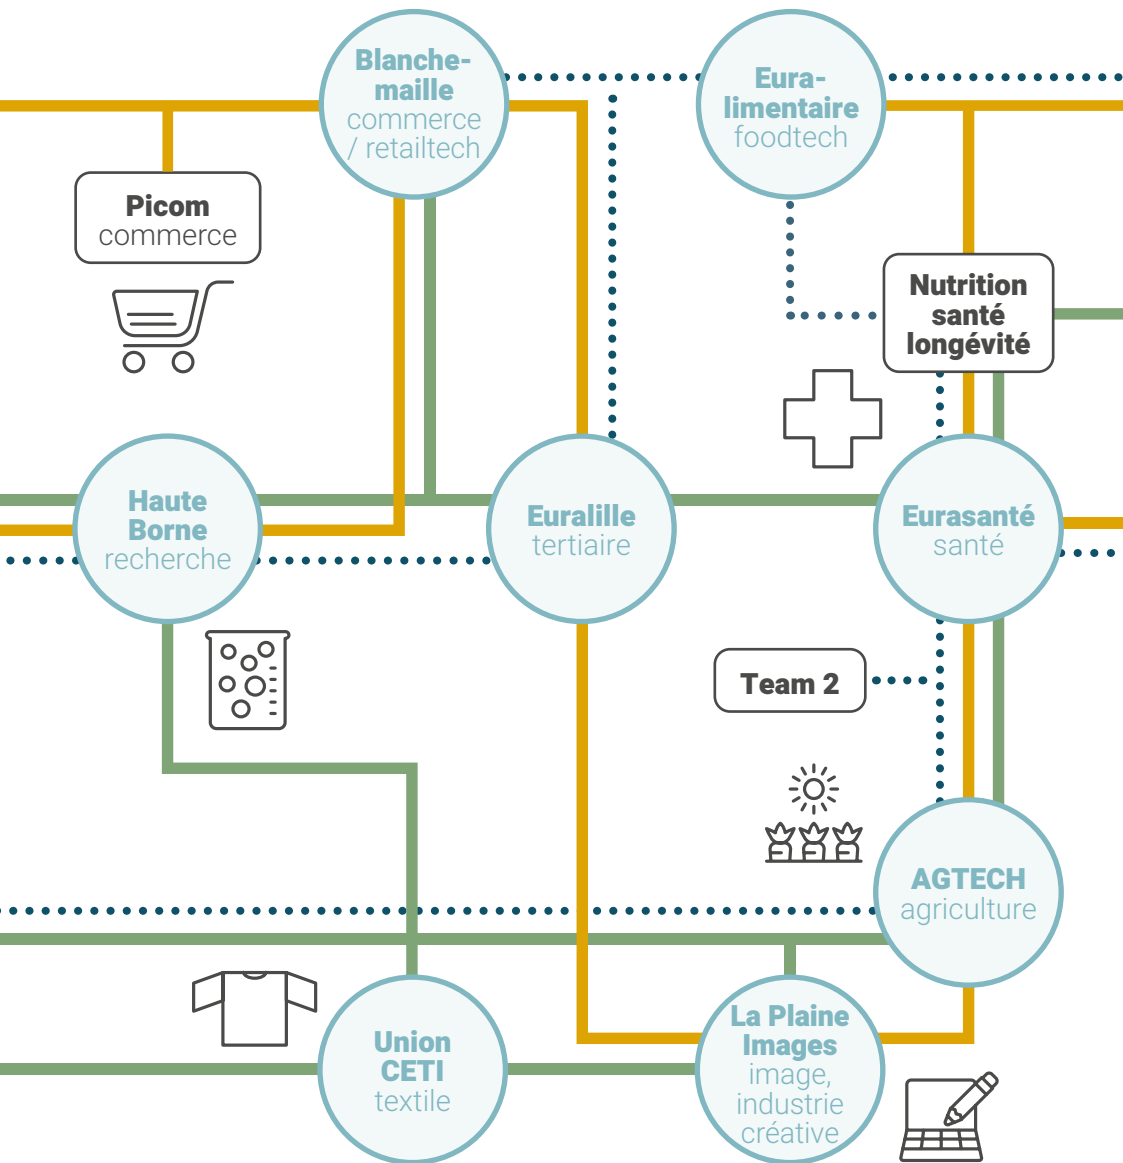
Blanchemaille
commerce / retailtech

Euralimentaire
foodtech

Picom
commerce

Nutrition santé longévité

Haute Borne
recherche

Euralille
tertiaire

Eurasanté
santé

Team 2

AGTECH
agriculture

Union CETI
textile

La Plaine Images
image, industrie créative